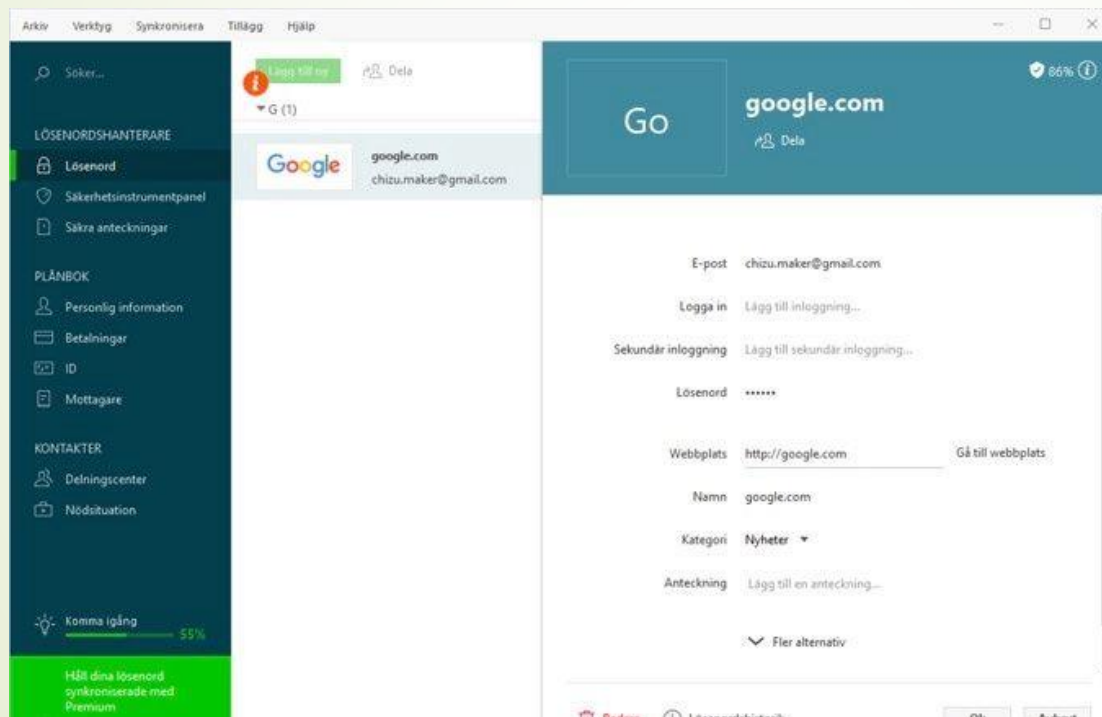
Arkiv Verktyg Synkronisera Tillägg Hjälp

Söker...

LÖSENORDSHANTERARE
Lösenord
Säkerhetsinstrumentpanel
Säkra anteckningar

PLÅNBOK
Personlig information
Betalningar
ID
Mottagare

KONTAKTER
Delningscenter
Nödsituation

Komma igång 55%

Håll dina lösenord synkroniserade med Premium

Lägg till ny
Dela
G (1)

Google
google.com
chizu.maker@gmail.com

Go
google.com
Dela
86%

E-post chizu.maker@gmail.com
Logga in Lägg till inloggning...
Sekundär inloggning Lägg till sekundär inloggning...
Lösenord ••••••
Webbplats http://google.com Gå till webbplats
Namn google.com
Kategori Nyheter
Anteckning Lägg till en anteckning...
Fler alternativ

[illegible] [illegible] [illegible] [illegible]